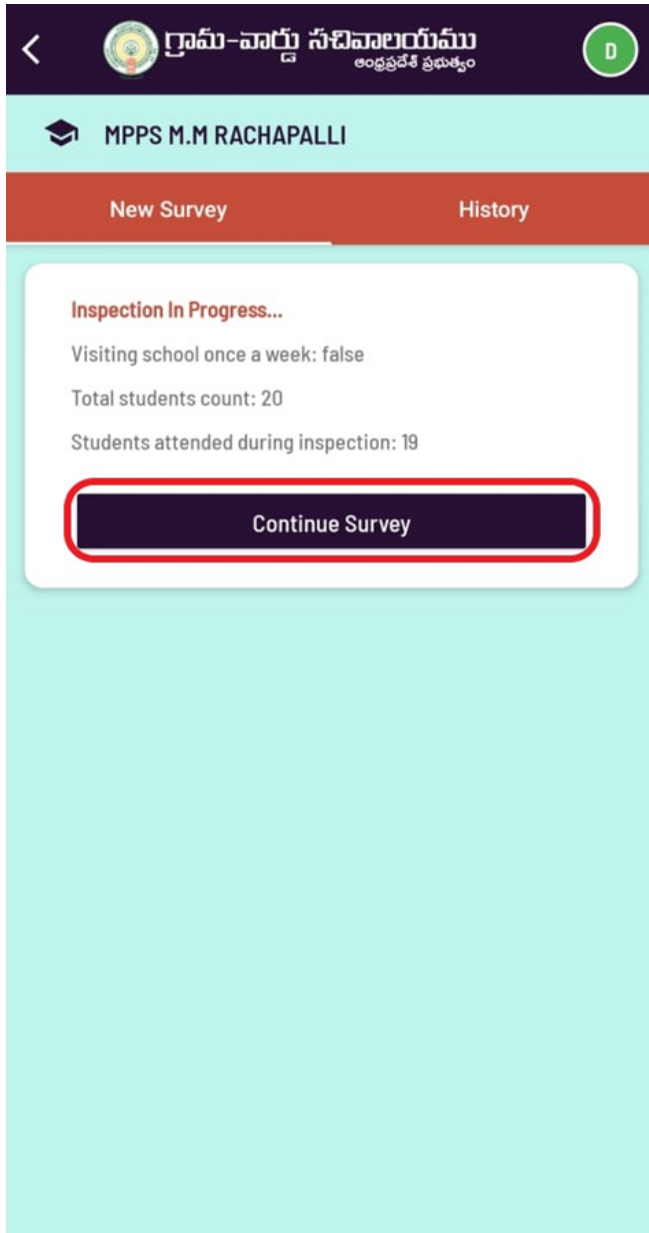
<

గ్రామ-వార్డు సచివాలయము
ఆంధ్రప్రదేశ్ ప్రభుత్వం

D

MPPS M.M RACHAPALLI

New Survey

History

Inspection In Progress...

Visiting school once a week: false

Total students count: 20

Students attended during inspection: 19

Continue Survey